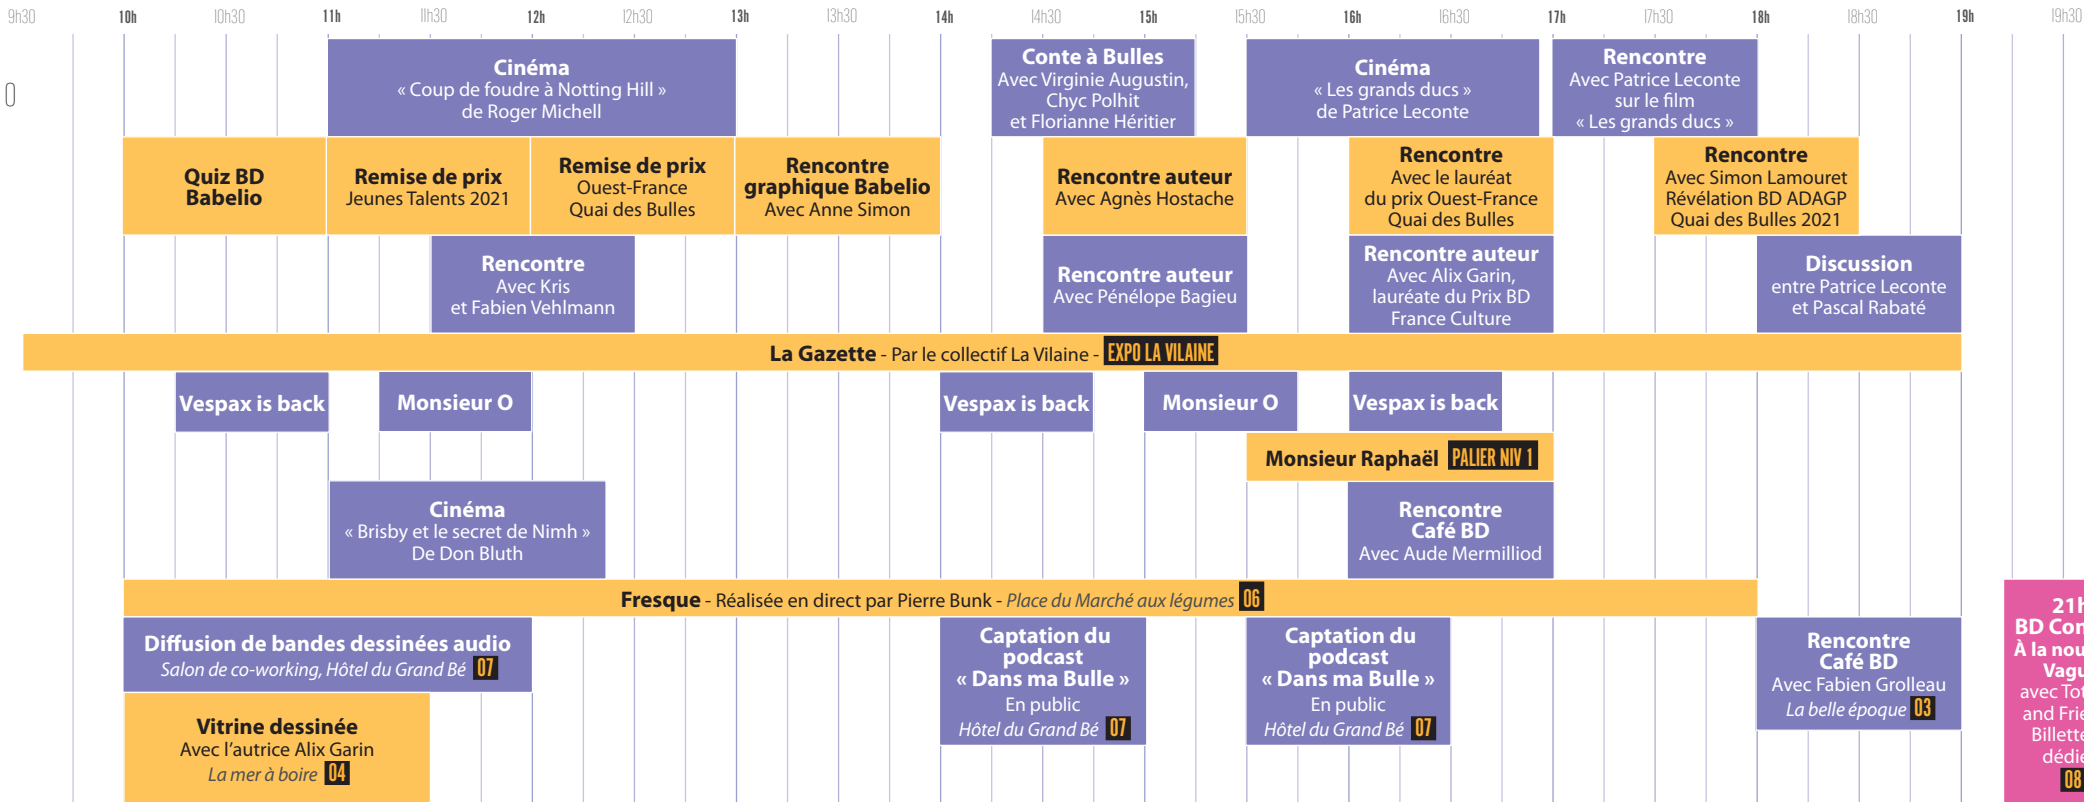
9h30 10h 10h30 11h 11h30 12h 12h30 13h 13h30 14h 14h30 15h 15h30 16h 16h30 17h 17h30 18h 18h30 19h 19h30

**Cinéma**
« Coup de foudre à Notting Hill »
de Roger Michell

**Conte à Bulles**
Avec Virginie Augustin, Chyc Polhit et Florianne Héritier

**Cinéma**
« Les grands ducs »
de Patrice Leconte

**Rencontre**
Avec Patrice Leconte sur le film « Les grands ducs »

**Quiz BD Babelio**

**Remise de prix**
Jeunes Talents 2021

**Remise de prix**
Ouest-France
Quai des Bulles

**Rencontre graphique Babelio**
Avec Anne Simon

**Rencontre auteur**
Avec Agnès Hostache

**Rencontre**
Avec le lauréat du prix Ouest-France Quai des Bulles

**Rencontre**
Avec Simon Lamouret
Révélation BD ADAGP
Quai des Bulles 2021

**Rencontre**
Avec Kris et Fabien Vehlmann

**Rencontre auteur**
Avec Pénélope Bagieu

**Rencontre auteur**
Avec Alix Garin, lauréate du Prix BD France Culture

**Discussion**
entre Patrice Leconte et Pascal Rabaté

**La Gazette** - Par le collectif La Vilaine - EXPO LA VILAINE

Vespax is back
Monsieur O
Vespax is back
Monsieur O
Vespax is back

Monsieur Raphaël PALIER NIV 1

**Cinéma**
« Brisby et le secret de Nimh »
De Don Bluth

**Rencontre Café BD**
Avec Aude Mermilliod

**Fresque** - Réalisée en direct par Pierre Bunk - *Place du Marché aux légumes* 06

**Diffusion de bandes dessinées audio**
*Salon de co-working, Hôtel du Grand Bé* 07

**Captation du podcast « Dans ma Bulle »**
En public
*Hôtel du Grand Bé* 07

**Captation du podcast « Dans ma Bulle »**
En public
*Hôtel du Grand Bé* 07

**Rencontre Café BD**
Avec Fabien Grolleau
*La belle époque* 03

**Vitrine dessinée**
Avec l'autrice Alix Garin
*La mer à boire* 04

21h
BD Con
À la nou
Vagu
avec To
and Frie
Billett
dédie
08